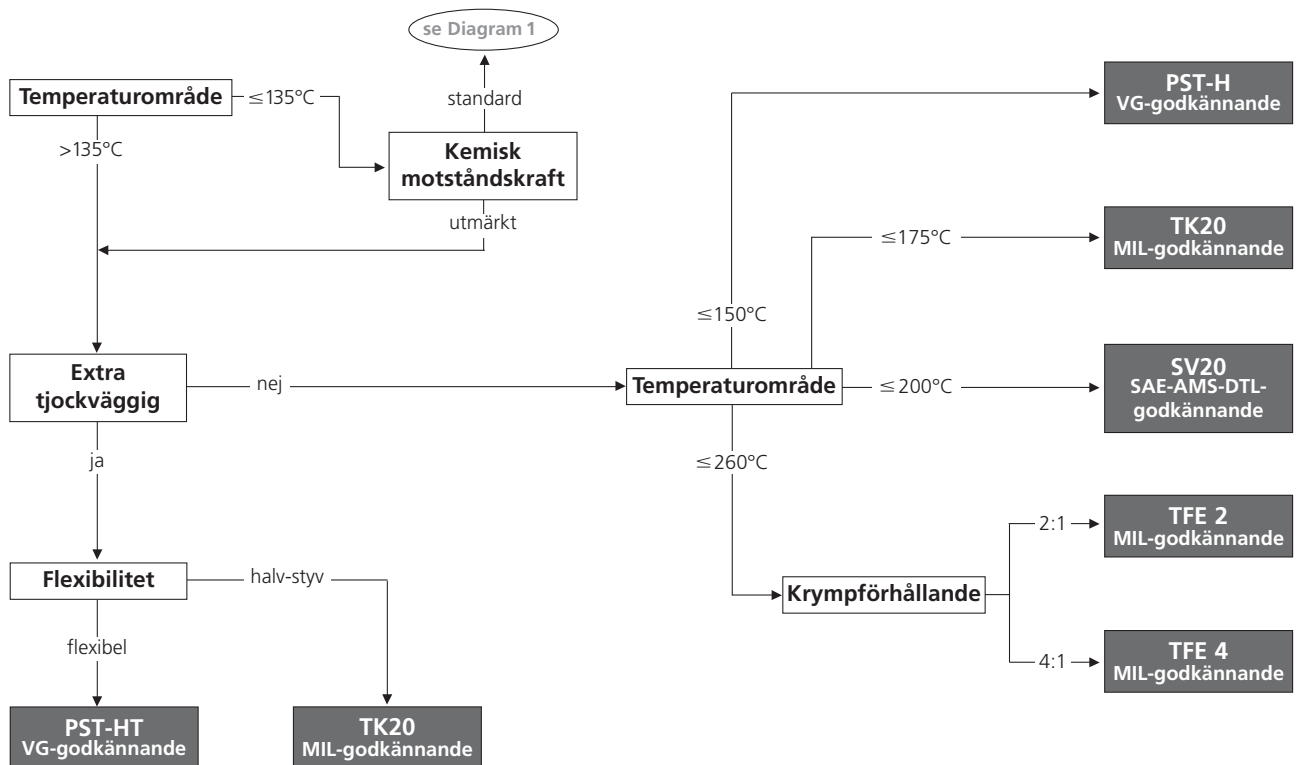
se Diagram 1

Temperaturområde

≤135°C

standard

Kemisk motståndskraft

>135°C

utmärkt

Extra tjockväggig

nej

ja

Flexibilitet

halv-styv

flexibel

PST-HT
VG-godkännande

TK20
MIL-godkännande

Temperaturområde

≤150°C

PST-H
VG-godkännande

≤175°C

TK20
MIL-godkännande

≤200°C

SV20
SAE-AMS-DTL-godkännande

≤260°C

Krympförhållande

2:1

TFE 2
MIL-godkännande

4:1

TFE 4
MIL-godkännande